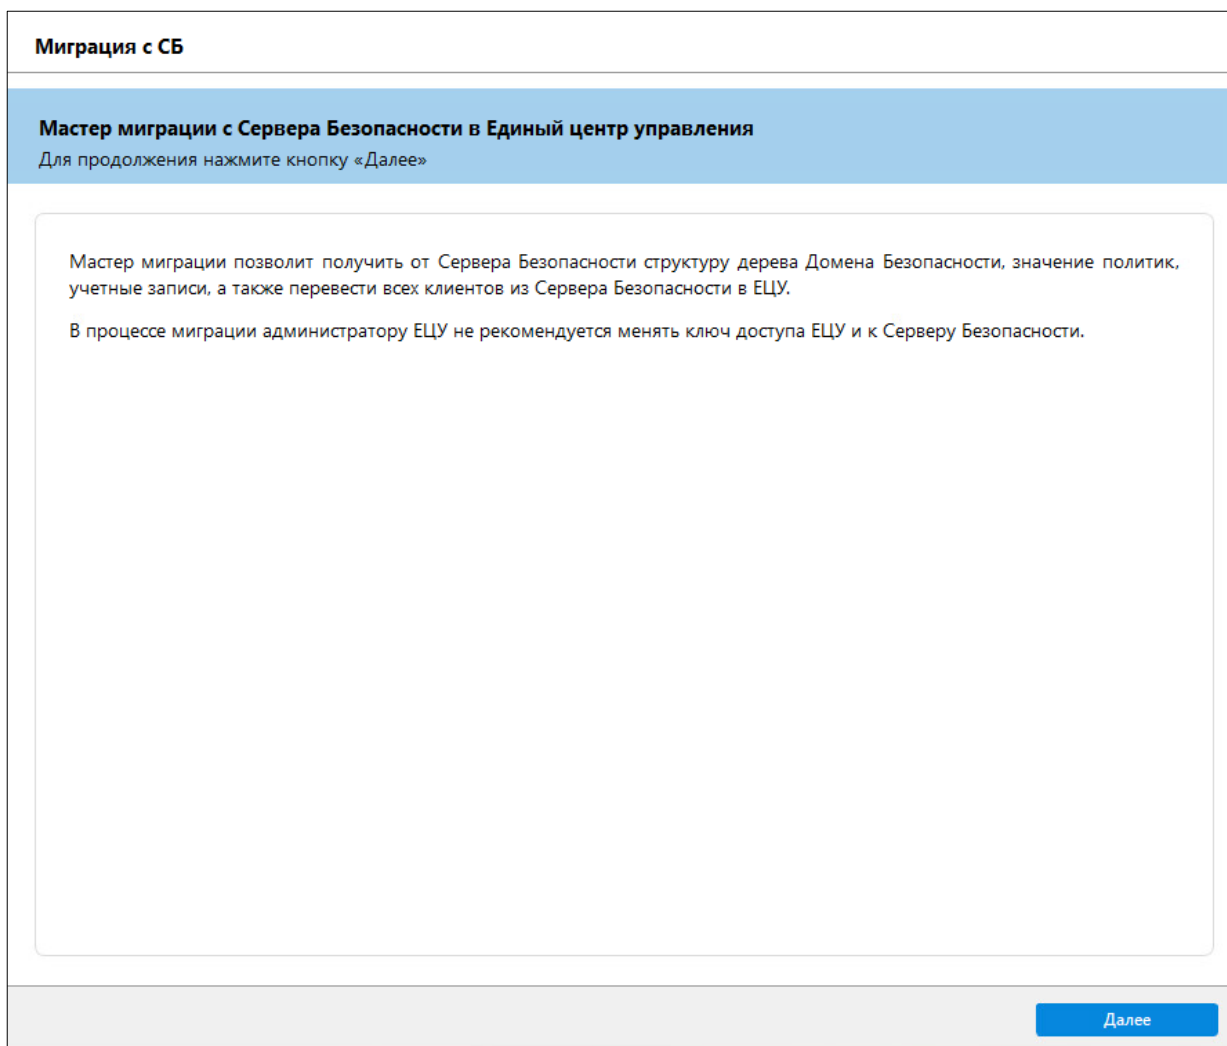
Миграция с СБ

Мастер миграции с Сервера Безопасности в Единый центр управления
Для продолжения нажмите кнопку «Далее»

Мастер миграции позволит получить от Сервера Безопасности структуру дерева Домена Безопасности, значение политик, учетные записи, а также перевести всех клиентов из Сервера Безопасности в ЕЦУ.

В процессе миграции администратору ЕЦУ не рекомендуется менять ключ доступа ЕЦУ и к Серверу Безопасности.

Далее